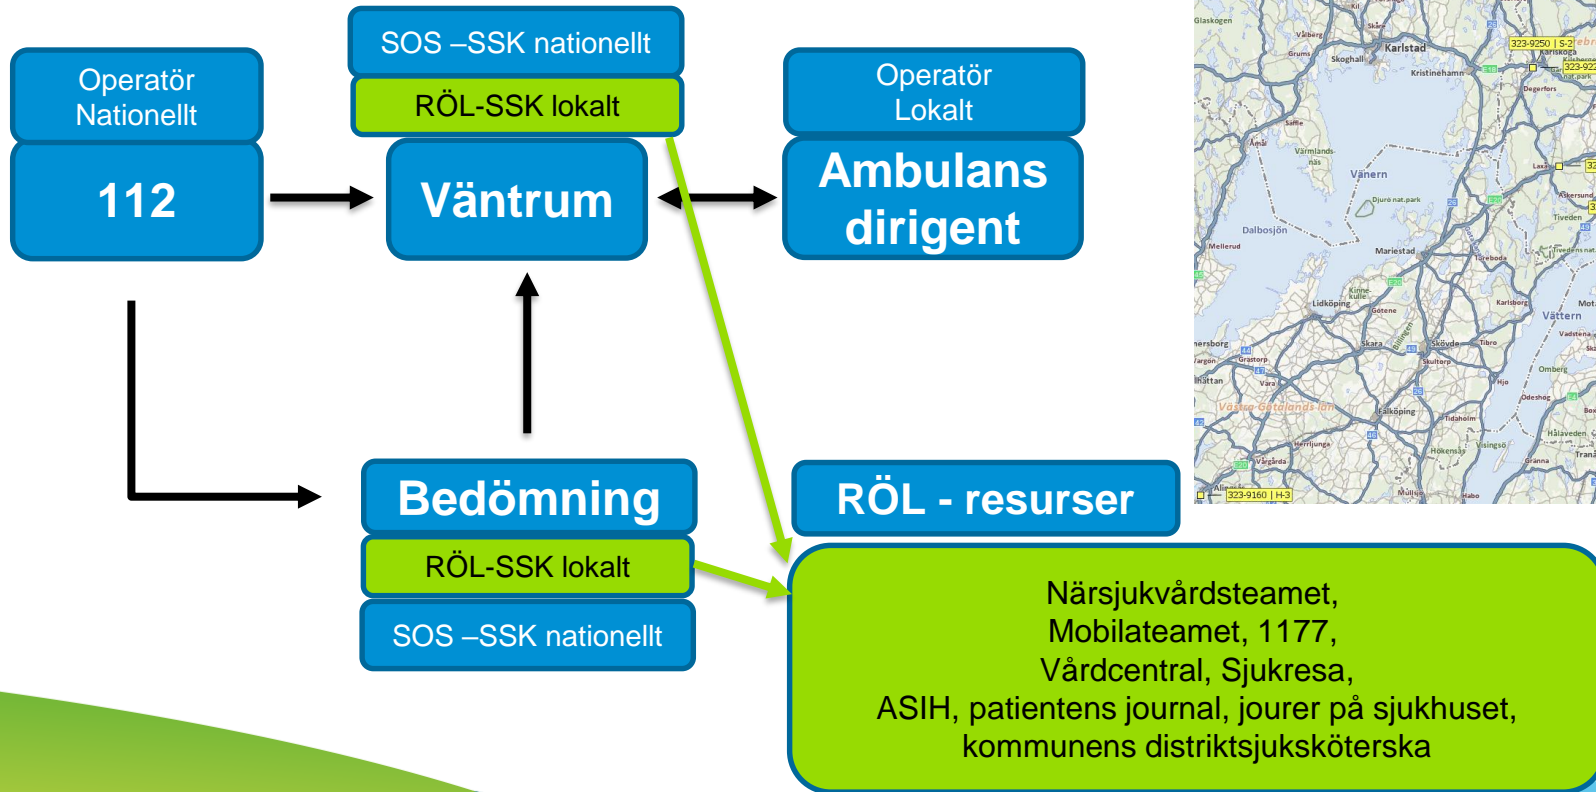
Operatör Nationellt

112

SOS –SSK nationellt

RÖL-SSK lokalt

Väntrum

Operatör Lokalt

Ambulans dirigent

Bedömning

RÖL-SSK lokalt

SOS –SSK nationellt

RÖL - resurser

Närsjukvårdsteamet,
Mobilateamet, 1177,
Vårdcentral, Sjukresa,
ASIH, patientens journal, jourer på sjukhuset,
kommunens distriktsjuksköterska

Karlstad
Kristinehamn
Vänern
Dalbosjön
Mariestad
Lidköping
Skövde
Vättern
Västra Götalands län
Falköping
323-9250 | S-2
323-9160 | H-3